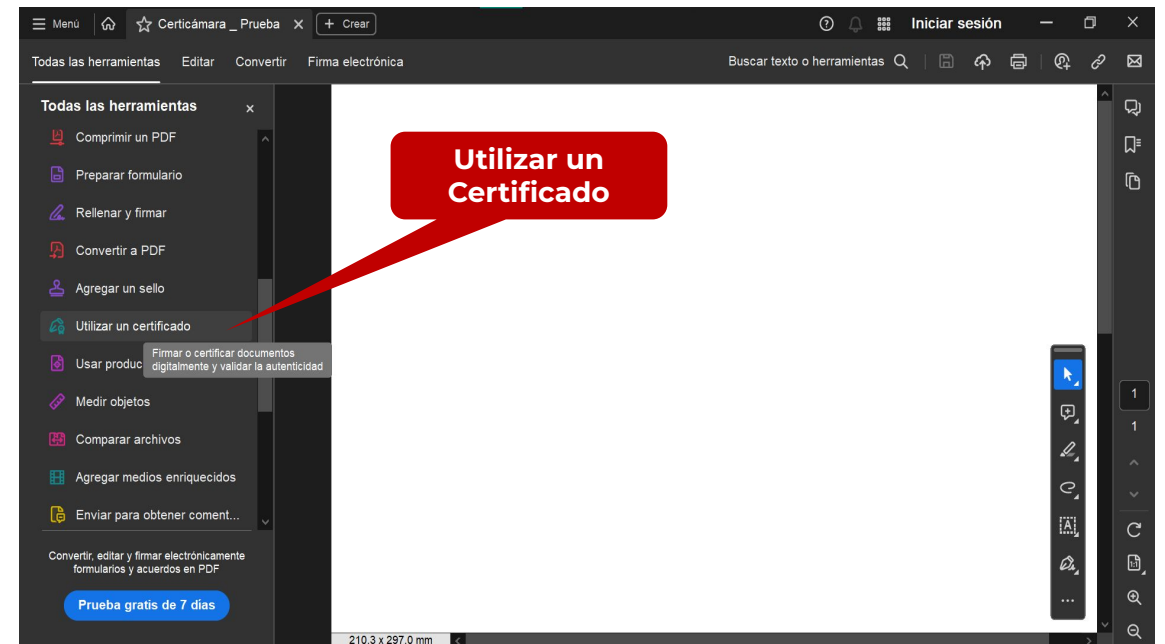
Menú Certicámara _ Prueba × + Crear

Iniciar sesión

Todas las herramientas Editar Convertir Firma electrónica

Buscar texto o herramientas

Todas las herramientas ×

Comprimir un PDF

Preparar formulario

Rellenar y firmar

Convertir a PDF

Agregar un sello

Utilizar un certificado

Usar produc

Firmar o certificar documentos digitalmente y validar la autenticidad

Medir objetos

Comparar archivos

Agregar medios enriquecidos

Enviar para obtener coment...

Convertir, editar y firmar electrónicamente formularios y acuerdos en PDF

Prueba gratis de 7 días

Utilizar un Certificado

1

1

210.3 x 297.0 mm